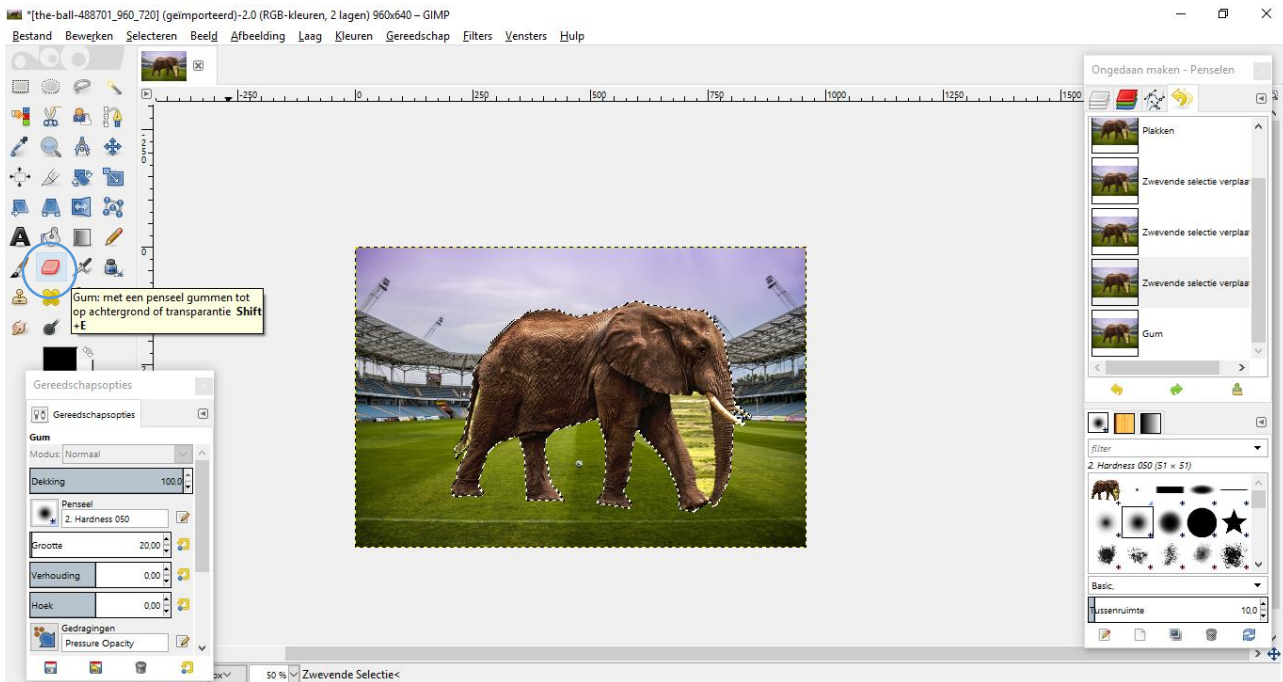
*[the-ball-488701_960_720] (geïmporteerd)-2.0 (RGB-kleuren, 2 lagen) 960x640 – GIMP

Bestand Bewerken Selecteren Beeld Afbeelding Laag Kleuren Gereedschap Filters Vensters Hulp

-250 0 250 500 750 1000 1250 1500

Gum: met een penseel gummen tot op achtergrond of transparantie Shift +E

Gereedschapsopties

Gereedschapsopties

Gum

Modus: Normaal

Dekking 100,0

Penseel

2. Hardness 050

Grootte 20,00

Verhouding 0,00

Hoek 0,00

Gedragingen

Pressure Opacity

50 % Zwevende Selectie<

Ongedaan maken - Penselen

Plakken

Zwevende selectie verplaat

Zwevende selectie verplaat

Zwevende selectie verplaat

Gum

filter

2. Hardness 050 (51 × 51)

Basic,

Tussenruimte 10,0